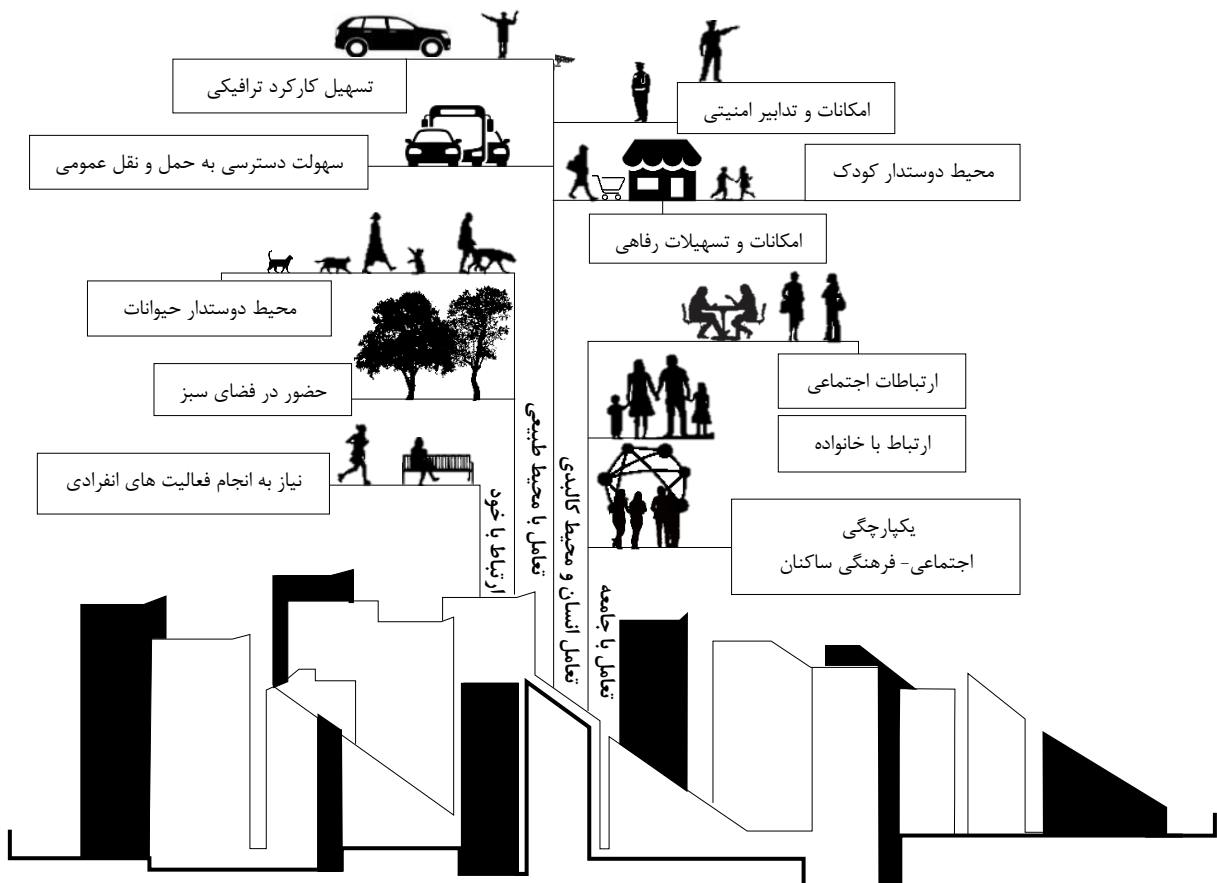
تسهیل کارکرد ترافیکی

امکانات و تدابیر امنیتی

سهولت دسترسی به حمل و نقل عمومی

محیط دوستدار کودک

امکانات و تسهیلات رفاهی

محیط دوستدار حیوانات

حضور در فضای سبز

ارتباطات اجتماعی

ارتباط با خانواده

نیاز به انجام فعالیت های انفرادی

یکپارچگی
اجتماعی- فرهنگی ساکنان

ارتباط با خود

تعامل با محیط طبیعی

تعامل انسان و محیط کالبدی

تعامل با جامعه